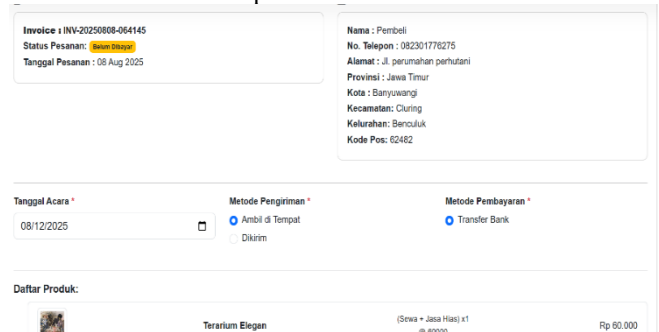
Invoice : INV-20250808-064145
Status Pesanan: Belum Dibayar
Tanggal Pesanan : 08 Aug 2025

Nama : Pembeli
No. Telepon : 082301776275
Alamat : Jl. perumahan perhutani
Provinsi : Jawa Timur
Kota : Banyuwangi
Kecamatan: Cluring
Kelurahan: Benculuk
Kode Pos: 62482

Tanggal Acara *
08/12/2025

Metode Pengiriman *
Ambil di Tempat
Dikirim

Metode Pembayaran *
Transfer Bank

Daftar Produk:

Terarium Elegan
(Sewa + Jasa Hias) x1
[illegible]
Rp 60.000